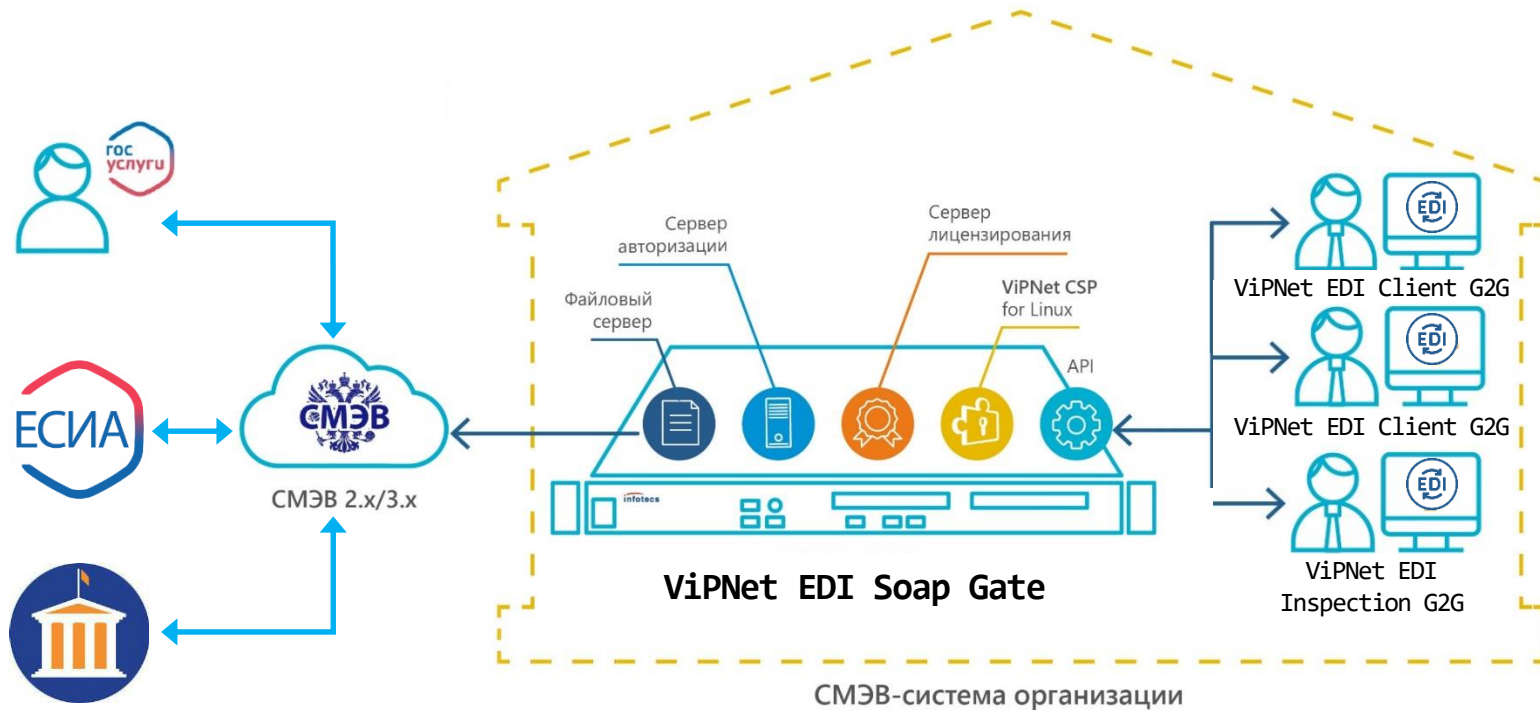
гос услуги

ЕСИА

СМЭВ

СМЭВ 2.x/3.x

Сервер авторизации

Сервер лицензирования

Файловый сервер

ViPNet CSP for Linux

API

infotecs

ViPNet EDI Soap Gate

EDI

ViPNet EDI Client G2G

EDI

ViPNet EDI Client G2G

EDI

ViPNet EDI Inspection G2G

СМЭВ-система организации